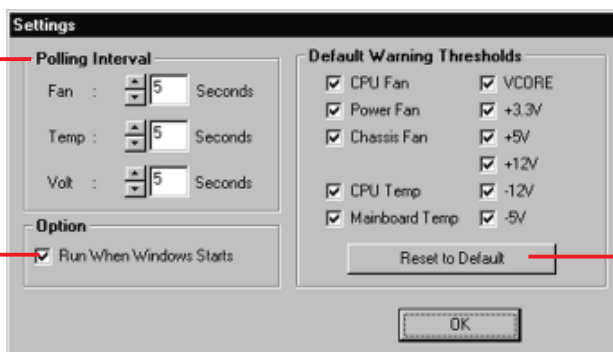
Settings

Polling Interval

Fan : 5 Seconds

Temp : 5 Seconds

Volt : 5 Seconds

Option

Run When Windows Starts

Default Warning Thresholds

CPU Fan
Power Fan
Chassis Fan
CPU Temp
Mainboard Temp

VCORE
+3.3V
+5V
+12V
-12V
-5V

Reset to Default

OK